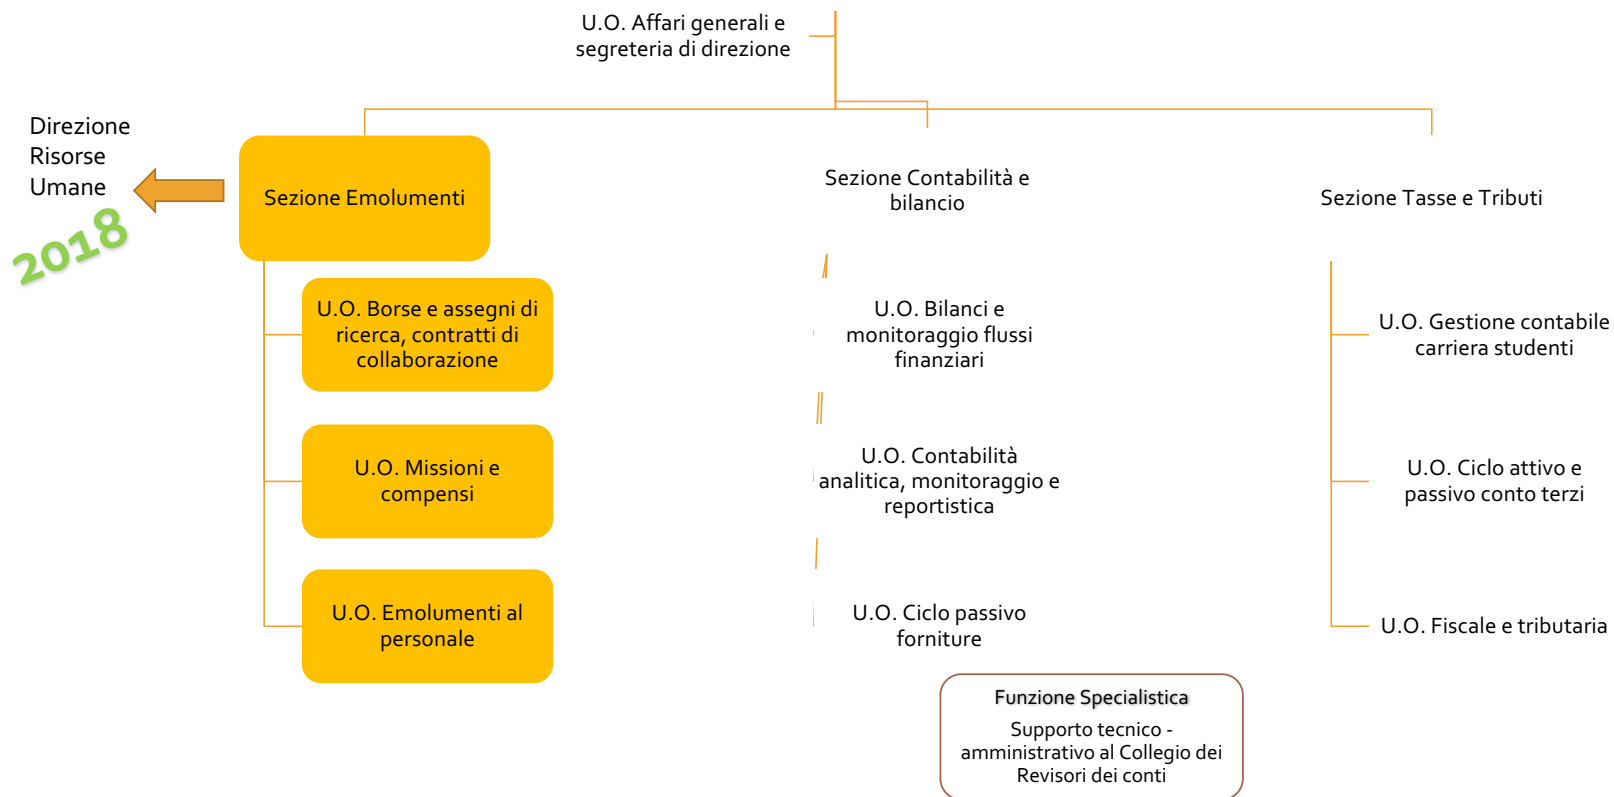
U.O. Affari generali e segreteria di direzione

Direzione Risorse Umane

2018

Sezione Emolumenti

U.O. Borse e assegni di ricerca, contratti di collaborazione

U.O. Missioni e compensi

U.O. Emolumenti al personale

Sezione Contabilità e bilancio

U.O. Bilanci e monitoraggio flussi finanziari

U.O. Contabilità analitica, monitoraggio e reportistica

U.O. Ciclo passivo forniture

Funzione Specialistica

Supporto tecnico - amministrativo al Collegio dei Revisori dei conti

Sezione Tasse e Tributi

U.O. Gestione contabile carriera studenti

U.O. Ciclo attivo e passivo conto terzi

U.O. Fiscale e tributaria